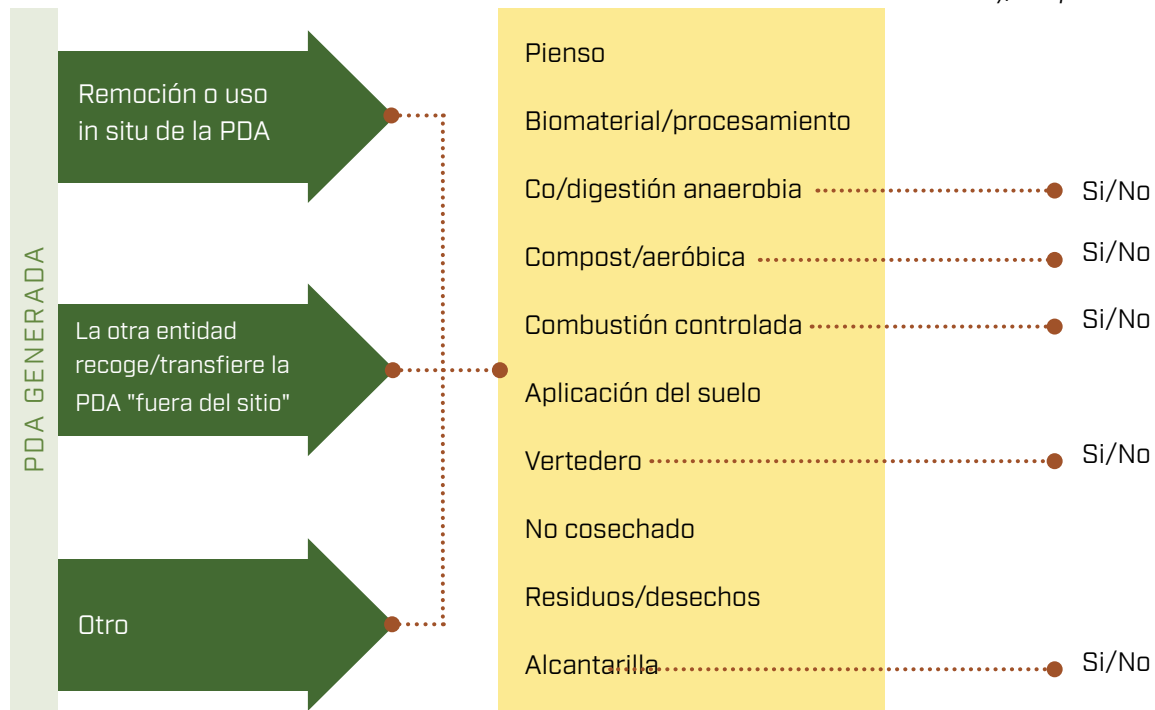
PDA GENERADA

Remoción o uso in situ de la PDA

La otra entidad recoge/transfiere la PDA "fuera del sitio"

Otro

Pienso

Biomaterial/procesamiento

Co/digestión anaerobia

Compost/aeróbica

Combustión controlada

Aplicación del suelo

Vertedero

No cosechado

Residuos/desechos

Alcantarilla

Si/No

Si/No

Si/No

Si/No

Si/No